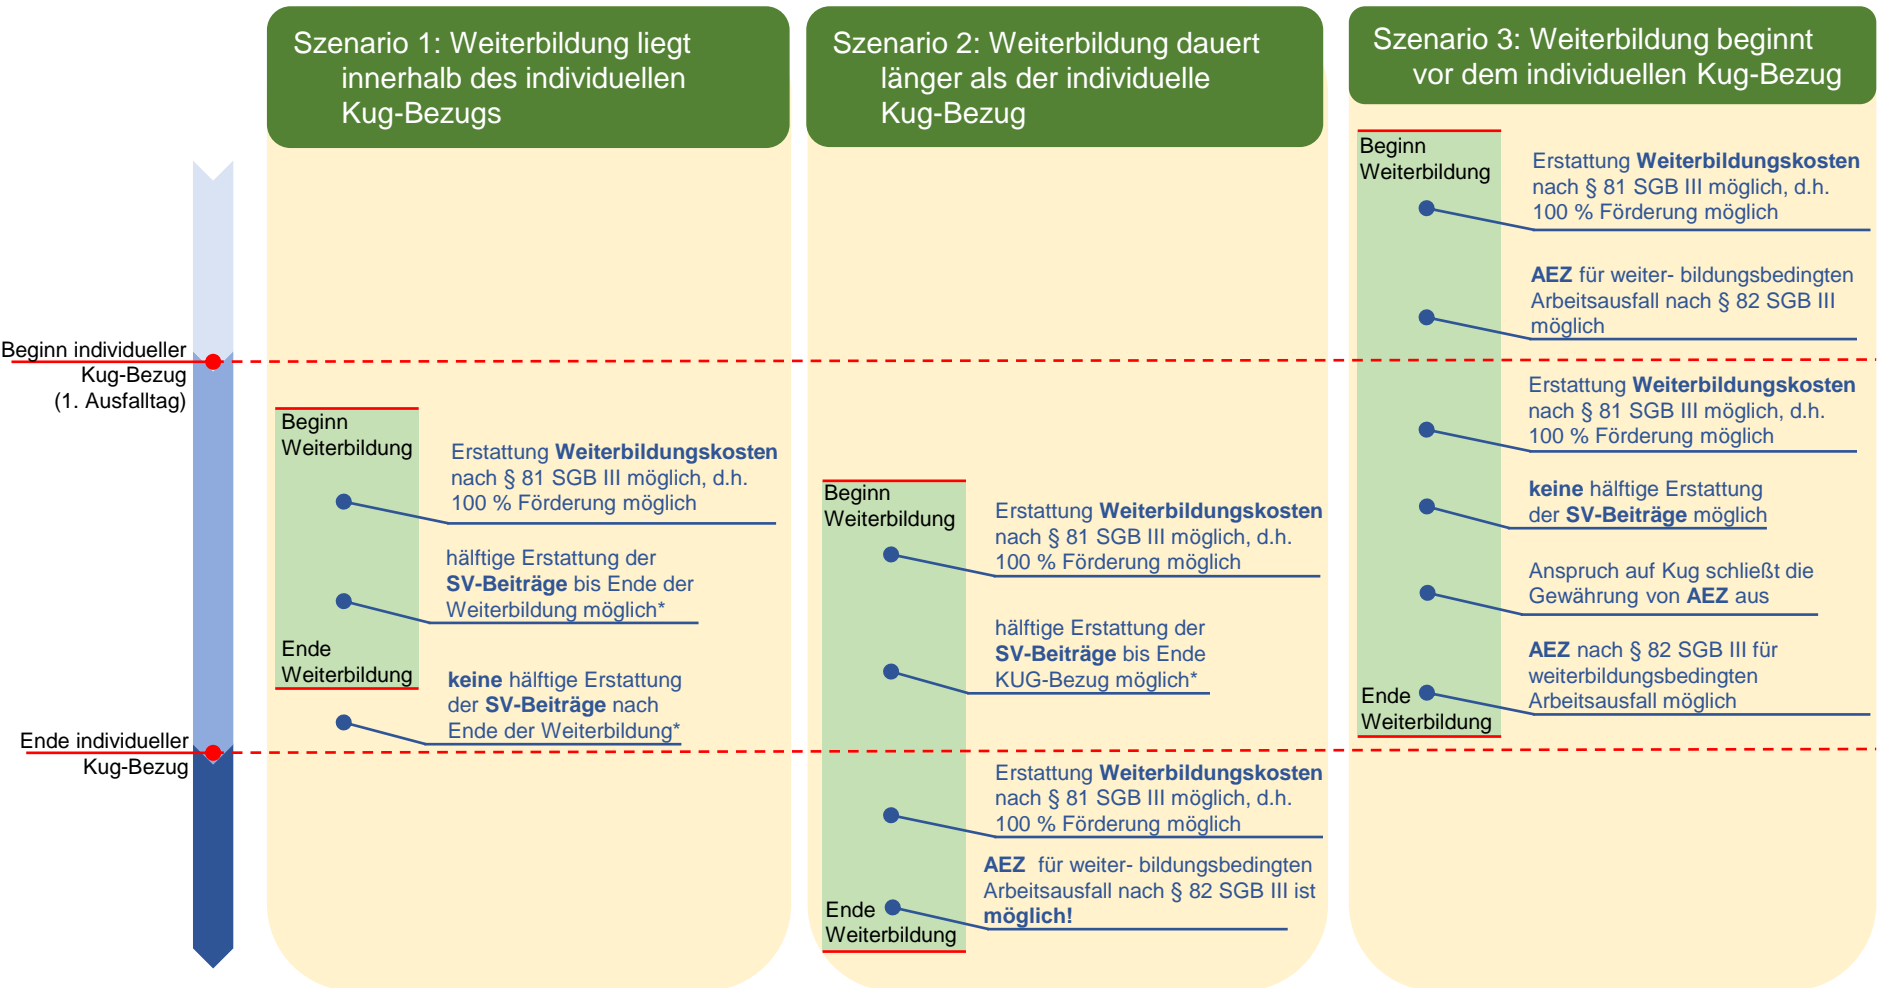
Szenario 1: Weiterbildung liegt innerhalb des individuellen Kug-Bezugs

Szenario 2: Weiterbildung dauert länger als der individuelle Kug-Bezug

Szenario 3: Weiterbildung beginnt vor dem individuellen Kug-Bezug

Beginn individueller Kug-Bezug (1. Ausfalltag)

Ende individueller Kug-Bezug

Beginn Weiterbildung

Erstattung **Weiterbildungskosten** nach § 81 SGB III möglich, d.h. 100 % Förderung möglich

hälftige Erstattung der **SV-Beiträge** bis Ende der Weiterbildung möglich*

Ende Weiterbildung

**keine** hälftige Erstattung der **SV-Beiträge** nach Ende der Weiterbildung*

Beginn Weiterbildung

Erstattung **Weiterbildungskosten** nach § 81 SGB III möglich, d.h. 100 % Förderung möglich

hälftige Erstattung der **SV-Beiträge** bis Ende KUG-Bezug möglich*

Erstattung **Weiterbildungskosten** nach § 81 SGB III möglich, d.h. 100 % Förderung möglich

**AEZ** für weiter- bildungsbedingten Arbeitsausfall nach § 82 SGB III ist **möglich!**

Ende Weiterbildung

Beginn Weiterbildung

Erstattung **Weiterbildungskosten** nach § 81 SGB III möglich, d.h. 100 % Förderung möglich

**AEZ** für weiter- bildungsbedingten Arbeitsausfall nach § 82 SGB III möglich

Erstattung **Weiterbildungskosten** nach § 81 SGB III möglich, d.h. 100 % Förderung möglich

**keine** hälftige Erstattung der **SV-Beiträge** möglich

Anspruch auf Kug schließt die Gewährung von **AEZ** aus

**AEZ** nach § 82 SGB III für weiterbildungsbedingten Arbeitsausfall möglich

Ende Weiterbildung